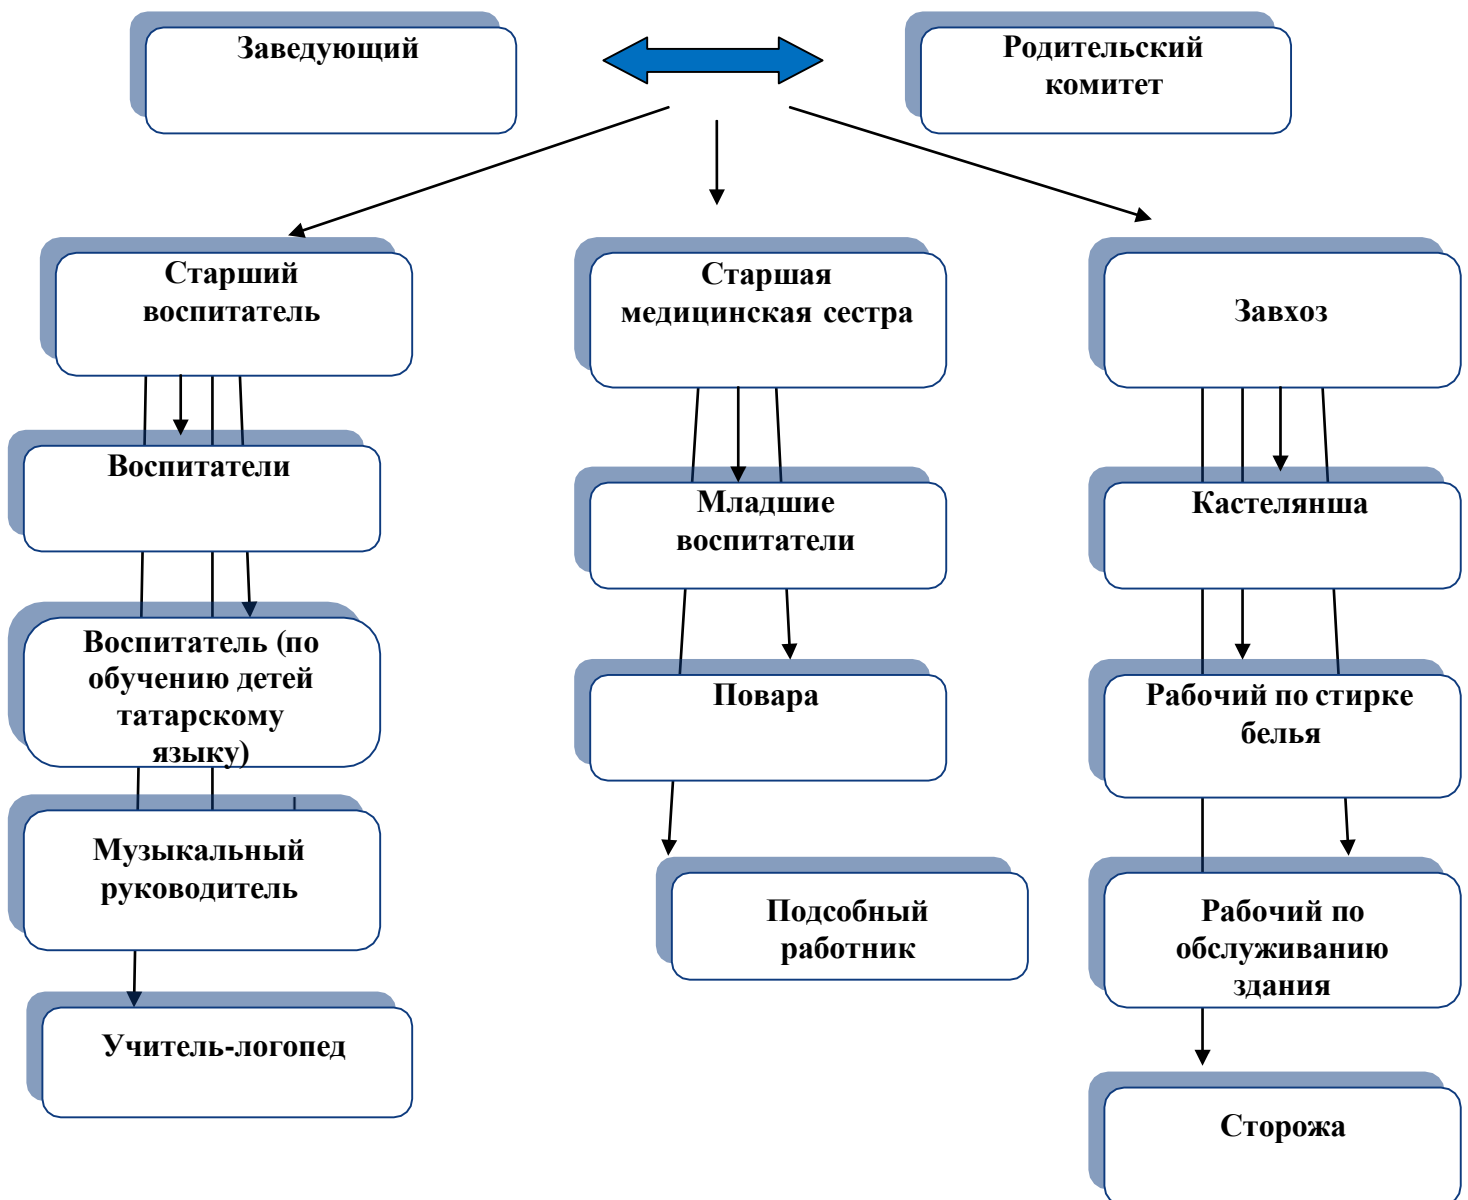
Заведующий

Родительский комитет

Старший воспитатель

Воспитатели

Воспитатель (по обучению детей татарскому языку)

Музыкальный руководитель

Учитель-логопед

Старшая медицинская сестра

Младшие воспитатели

Повара

Подсобный работник

Завхоз

Кастелянша

Рабочий по стирке белья

Рабочий по обслуживанию здания

Сторожа